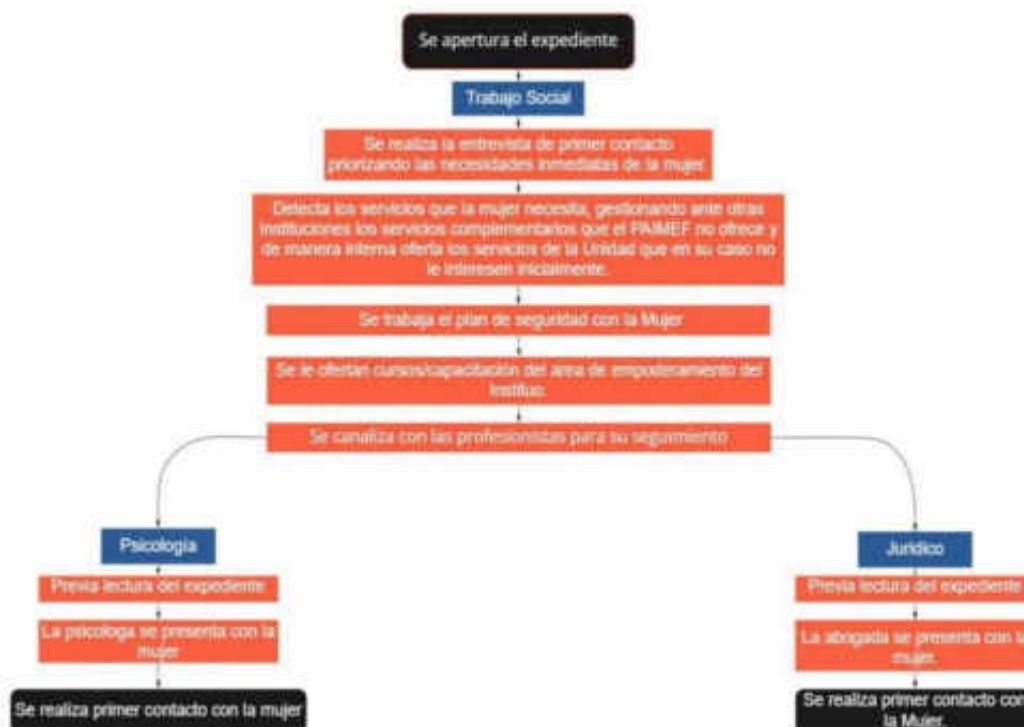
Se apertura el expediente

Trabajo Social

Se realiza la entrevista de primer contacto priorizando las necesidades inmediatas de la mujer

Detecta los servicios que la mujer necesita, gestionando ante otras instituciones los servicios complementarios que el PAIMEF no ofrece y de manera interna oferta los servicios de la Unidad que en su caso no le interesen inicialmente.

Se trabaja el plan de seguridad con la Mujer

Se le ofertan cursos/capacitación del área de empoderamiento del Instituto.

Se canaliza con las profesionistas para su seguimiento

Psicología

Previa lectura del expediente

La psicologa se presenta con la mujer

Se realiza primer contacto con la mujer

Jurídico

Previa lectura del expediente

La abogada se presenta con la mujer.

Se realiza primer contacto con la Mujer.